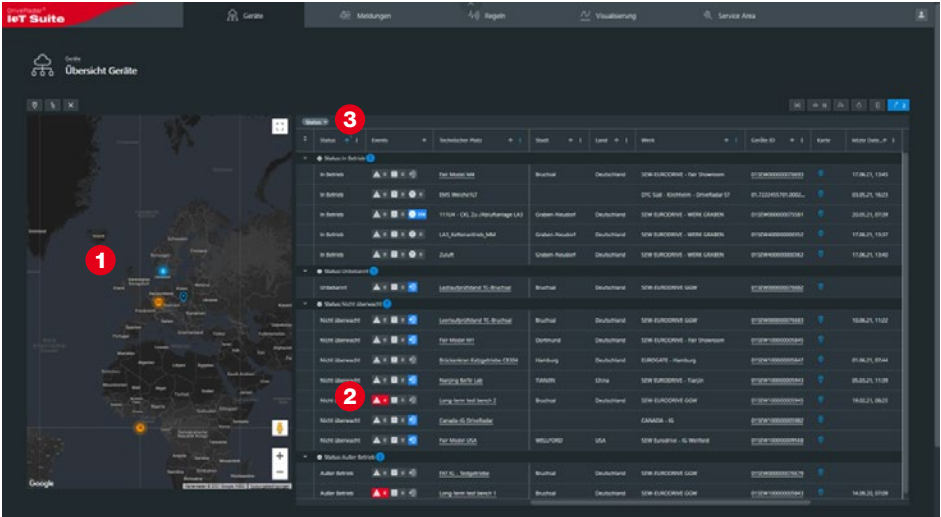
DriveRadar®
IoT Suite

Geräte
Meldungen
Regeln
Visualisierung
Service Area

Geräte
Übersicht Geräte

1
2
3

Google

Status

| Status | Events | Technischer Platz | Stadt | Land | Werk | Geräte ID | Karte | letzte Date...e |
|---|---|---|---|---|---|---|---|---|
| Status:In Betrieb | | | | | | | | |
| In Betrieb | | Fair Model M4 | Bruchsal | Deutschland | SEW-EURODRIVE - Fair Showroom | 015EW0000000076693 | | 17.06.21, 13:45 |
| In Betrieb | | EMS Werk/ILT | | | STC Süd - Kirchheim - DriveRadar ST | 01.2222455701.2002... | | 03.05.21, 16:23 |
| In Betrieb | | 11104 - CKL Zu Abtuftanlage LA3 | Graben-Neudorf | Deutschland | SEW-EURODRIVE - WERK GRABEN | 015EW0000000073381 | | 20.05.21, 07:09 |
| In Betrieb | | LA3_Kettenantrieb_MM | Graben-Neudorf | Deutschland | SEW-EURODRIVE - WERK GRABEN | 015EW0000000000353 | | 17.06.21, 13:37 |
| In Betrieb | | Zuluft | Graben-Neudorf | Deutschland | SEW-EURODRIVE - WERK GRABEN | 015EW0000000000382 | | 17.06.21, 13:40 |
| Status:Unbekannt | | | | | | | | |
| Unbekannt | | Lastaufprüfstand TL-Bruchsal | Bruchsal | Deutschland | SEW-EURODRIVE GGW | 015EW0000000076682 | | |
| Status:Nicht überwacht | | | | | | | | |
| Nicht überwacht | | Lastaufprüfstand TL-Bruchsal | Bruchsal | Deutschland | SEW-EURODRIVE GGW | 015EW0000000076683 | | 10.06.21, 11:22 |
| Nicht überwacht | | Fair Model M1 | Dortmund | Deutschland | SEW-EURODRIVE - Fair Showroom | 015EW1000000005845 | | |
| Nicht überwacht | | Brückenkran Kettgetriebe CB304 | Hamburg | Deutschland | EUROGATE - Hamburg | 015EW1000000005847 | | 01.06.21, 07:44 |
| Nicht überwacht | | Nanjing BaTe Lab | TIANJIN | China | SEW-EURODRIVE - Tianjin | 015EW1000000005943 | | 05.03.21, 11:09 |
| Nicht | | Long-term test bench 2 | Bruchsal | Deutschland | SEW-EURODRIVE GGW | 015EW1000000005949 | | 19.02.21, 06:23 |
| Nicht überwacht | | Canada IG DriveRadar | | | CANADA - IG | 015EW1000000005982 | | |
| Nicht überwacht | | Fair Model USA | WELLFORD | USA | SEW Eurodrive - IG Welford | 015EW1000000009568 | | |
| Status:Außer Betrieb | | | | | | | | |
| Außer Betrieb | | FAT IG... Testgetriebe | Bruchsal | Deutschland | SEW-EURODRIVE GGW | 015EW0000000076678 | | |
| Außer Betrieb | | Long-term test bench 1 | Bruchsal | Deutschland | SEW-EURODRIVE GGW | 015EW1000000005943 | | 14.06.20, 07:03 |